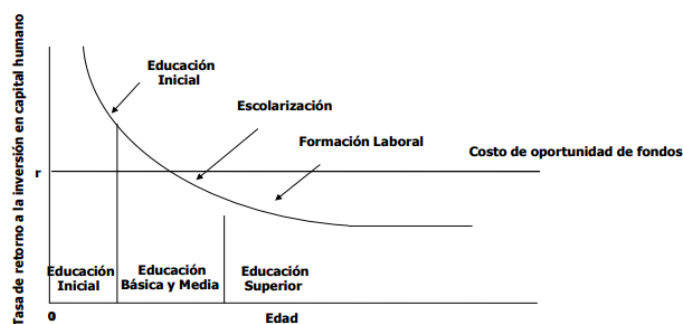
Tasa de retorno a la inversión en capital humano

Educación Inicial

Escolarización

Formación Laboral

Costo de oportunidad de fondos

r

Educación Inicial

Educación Básica y Media

Educación Superior

0

Edad